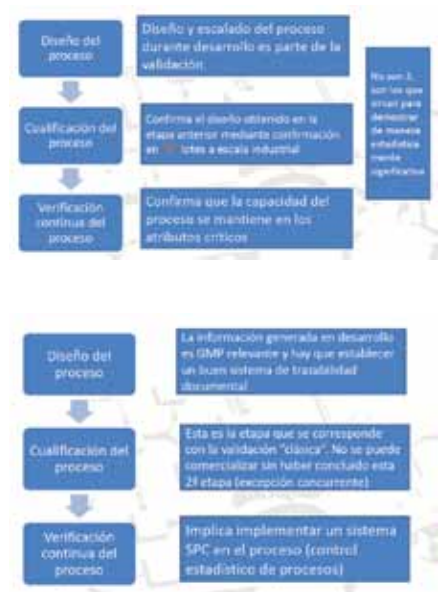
Diseño del proceso

Diseño y escalado del proceso durante desarrollo es parte de la validación

Cualificación del proceso

Confirma el diseño obtenido en la etapa anterior mediante confirmación en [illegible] lotes a escala industrial

Verificación continua del proceso

Confirma que la capacidad del proceso se mantiene en los atributos críticos

No son 3, son los que sirvan para demostrar de manera estadística mente significativa

Diseño del proceso

La información generada en desarrollo es GMP relevante y hay que establecer un buen sistema de trazabilidad documental

Cualificación del proceso

Esta es la etapa que se corresponde con la validación "clásica". No se puede comercializar sin haber concluido esta 2ª etapa (excepción concurrente)

Verificación continua del proceso

Implica implementar un sistema SPC en el proceso (control estadístico de procesos)